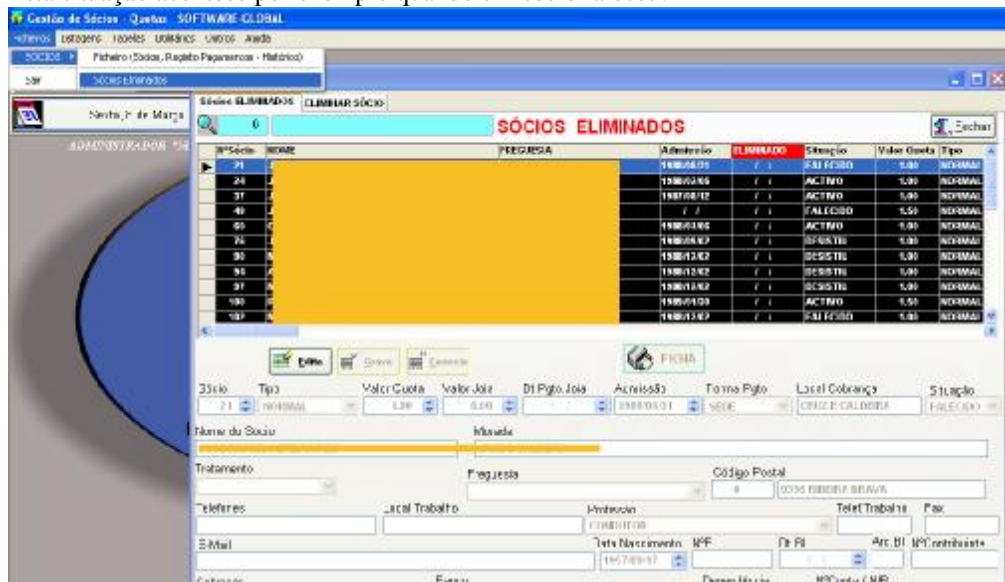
Gestão de Sócios - Quotas SOFTWARE-GLOBAL

Ficheiros Listagens Tabelas Utilitários Outros Ajuda

Sócios | Ficheiro (Sócios, Registo Pagamentos - Histórico)

Sair | Sócios Eliminados

Sexta, 1 de Março

ADMINISTRADOR

Sócios ELIMINADOS | ELIMINAR SÓCIO

0

SÓCIOS ELIMINADOS

Fechar

| Nº Sócio | NOME | FREGUESIA | Admissão | ELIMINADO | Situação | Valor Quota | Tipo |
|---|---|---|---|---|---|---|---|
| 21 | | | 1980/03/01 | / / | FALECIDO | 1.00 | NORMAL |
| 24 | | | 1980/02/05 | / / | ACTIVO | 1.00 | NORMAL |
| 37 | | | 1987/08/12 | / / | ACTIVO | 1.00 | NORMAL |
| 40 | | | / / | / / | FALECIDO | 1.50 | NORMAL |
| 65 | | | 1980/03/05 | / / | ACTIVO | 1.00 | NORMAL |
| 76 | | | 1980/05/07 | / / | DESISTIU | 1.00 | NORMAL |
| 90 | | | 1980/12/02 | / / | DESISTIU | 1.00 | NORMAL |
| 94 | | | 1980/12/02 | / / | DESISTIU | 1.00 | NORMAL |
| 97 | | | 1980/12/02 | / / | DESISTIU | 1.00 | NORMAL |
| 100 | | | 1985/01/30 | / / | ACTIVO | 1.50 | NORMAL |
| 107 | | | 1980/12/07 | / / | FALECIDO | 1.00 | NORMAL |

Editar | Gravar | Cancelar | FICHA

Sócio 21 | Tipo NORMAL | Valor Quota 1.00 | Valor Jóia 0.00 | Dt Pgto Jóia | Admissão 1980/03/01 | Forma Pgto SEDE | Local Cobrança CRUZ E CALDEIRA | Situação FALECIDO

Nome do Sócio | Morada

Tratamento | Freguesia | Código Postal 0 | 0000 RIBEIRA BRAVA

Telefones | Local Trabalho | Profissão CONDUTOR | Telef.Trabalho | Fax

E-Mail | Data Nascimento 1957/09/07 | NºF | Dt BI | Arq. BI | NºContribuinte

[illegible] | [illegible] | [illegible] | NºConta / NIB